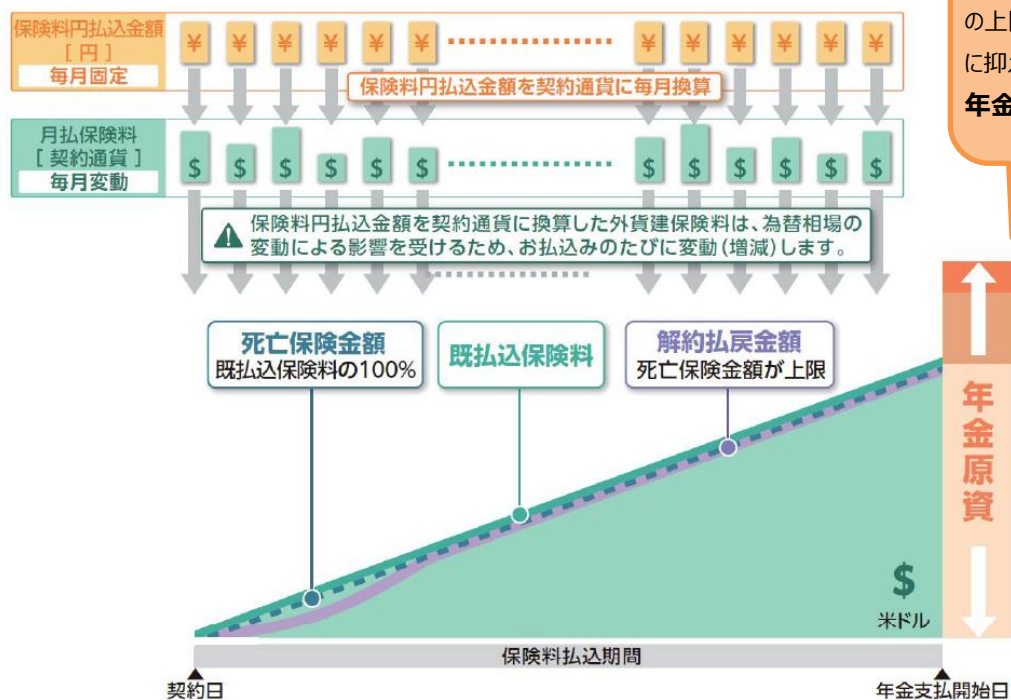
保険料円払込金額
［円］
毎月固定

¥ ¥ ¥ ¥ ¥ ¥ ¥ ¥ ¥ ¥ ¥ ¥

保険料円払込金額を契約通貨に毎月換算

月払保険料
［契約通貨］
毎月変動

$ $ $ $ $ $ $ $ $ $ $ $

保険料円払込金額を契約通貨に換算した外貨建保険料は、為替相場の変動による影響を受けるため、お払込みのたびに変動（増減）します。

の上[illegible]
に抑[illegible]
年金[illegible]

死亡保険金額
既払込保険料の100%

既払込保険料

解約払戻金額
死亡保険金額が上限

年金原資

$
米ドル

保険料払込期間

契約日

年金支払開始日